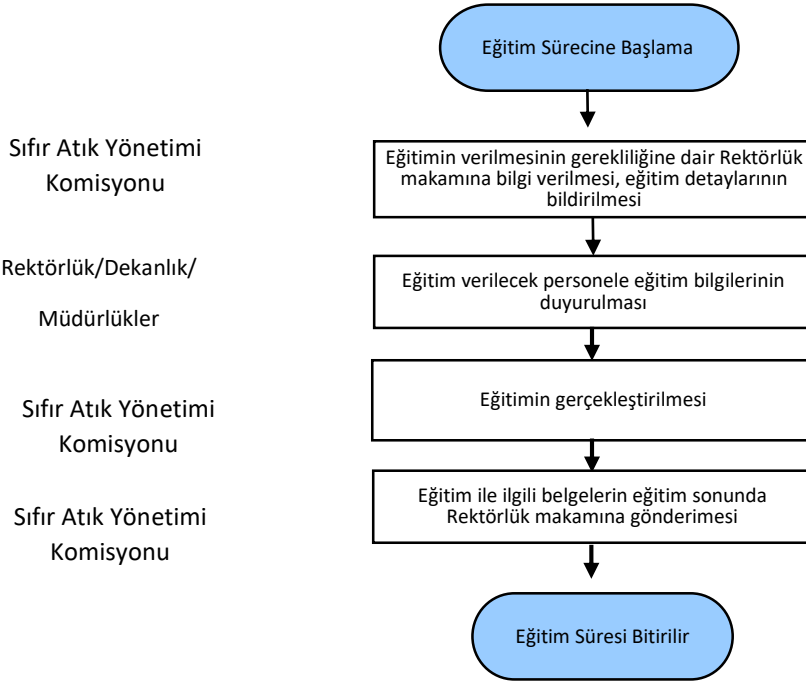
Eğitim Sürecine Başlama

Sıfır Atık Yönetimi Komisyonu

Eğitimin verilmesinin gerekliliğine dair Rektörlük makamına bilgi verilmesi, eğitim detaylarının bildirilmesi

Rektörlük/Dekanlık/ Müdürlükler

Eğitim verilecek personele eğitim bilgilerinin duyurulması

Sıfır Atık Yönetimi Komisyonu

Eğitimin gerçekleştirilmesi

Sıfır Atık Yönetimi Komisyonu

Eğitim ile ilgili belgelerin eğitim sonunda Rektörlük makamına gönderimesi

Eğitim Süresi Bitirilir